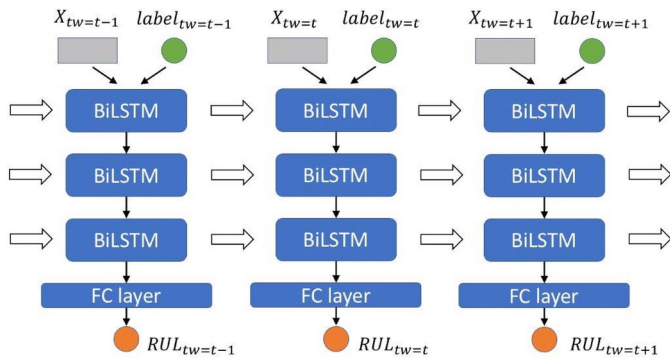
$X_{tw=t-1}$ $label_{tw=t-1}$

BiLSTM

BiLSTM

BiLSTM

FC layer

$RUL_{tw=t-1}$

$X_{tw=t}$ $label_{tw=t}$

BiLSTM

BiLSTM

BiLSTM

FC layer

$RUL_{tw=t}$

$X_{tw=t+1}$ $label_{tw=t+1}$

BiLSTM

BiLSTM

BiLSTM

FC layer

$RUL_{tw=t+1}$